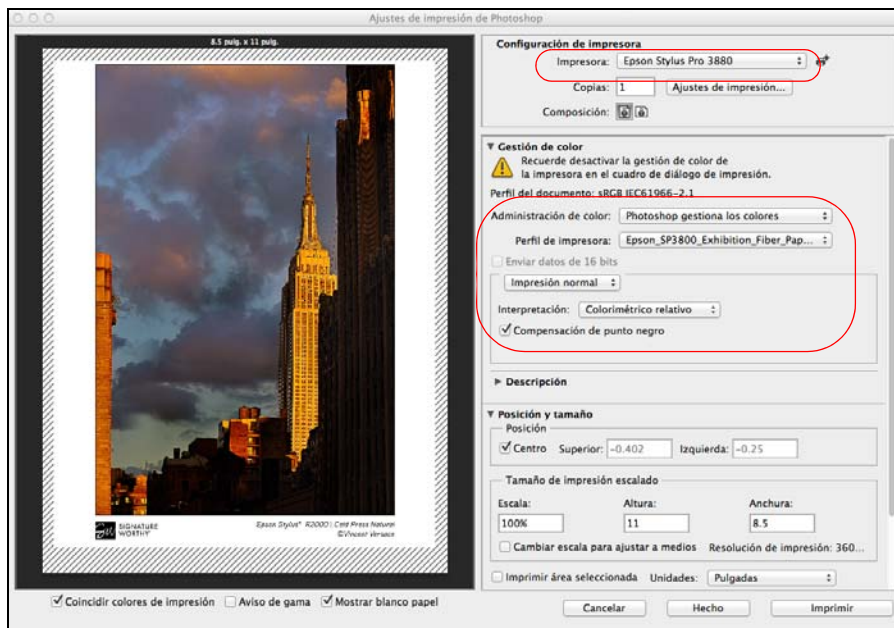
Ajustes de impresión de Photoshop

8.5 pulg. x 11 pulg.

SIGNATURE WORTHY

Epson Stylus® R2000 | Cold Press Natural
©Vincent Versace

Configuración de impresora
Impresora: Epson Stylus Pro 3880
Copias: 1
Ajustes de impresión...
Composición:

▼ Gestión de color
Recuerde desactivar la gestión de color de la impresora en el cuadro de diálogo de impresión.
Perfil del documento: sRGB IEC61966-2.1
Administración de color: Photoshop gestiona los colores
Perfil de impresora: Epson_SP3800_Exhibition_Fiber_Pap...
Enviar datos de 16 bits
Impresión normal
Interpretación: Colorimétrico relativo
Compensación de punto negro

▶ Descripción

▼ Posición y tamaño
Posición
Centro Superior: -0.402 Izquierda: -0.25
Tamaño de impresión escalado
Escala: 100%
Altura: 11
Anchura: 8.5
Cambiar escala para ajustar a medios
Resolución de impresión: 360...
Imprimir área seleccionada
Unidades: Pulgadas

Coincidir colores de impresión
Aviso de gama
Mostrar blanco papel

Cancelar
Hecho
Imprimir